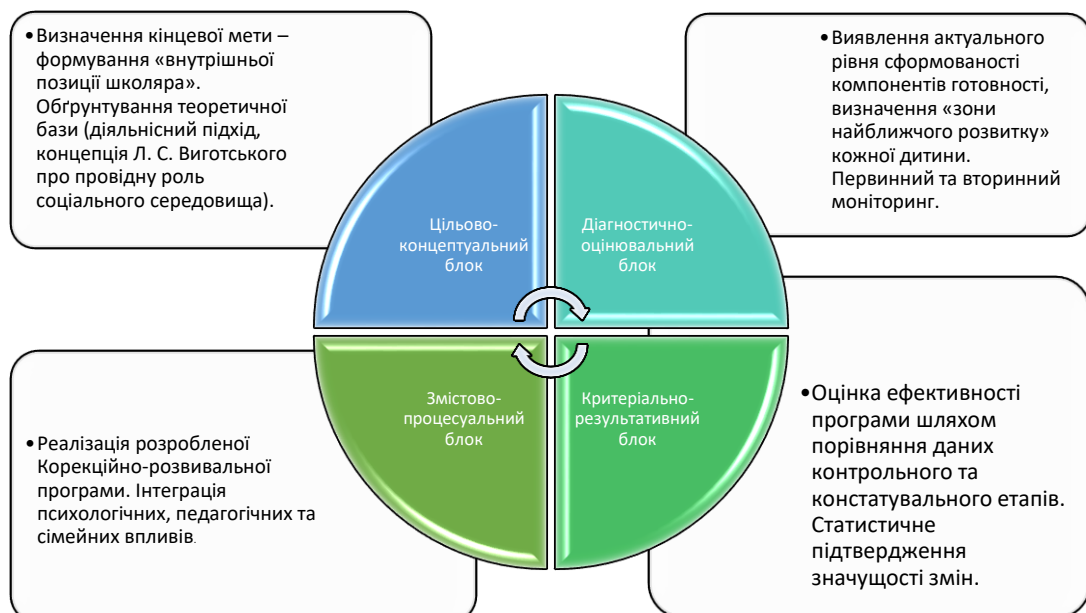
•Визначення кінцевої мети – формування «внутрішньої позиції школяра». Обґрунтування теоретичної бази (діяльнісний підхід, концепція Л. С. Виготського про провідну роль соціального середовища).

•Виявлення актуального рівня сформованості компонентів готовності, визначення «зони найближчого розвитку» кожної дитини. Первинний та вторинний моніторинг.

Цільово-концептуальний блок

Діагностично-оцінювальний блок

Змістово-процесуальний блок

Критеріально-результативний блок

•Реалізація розробленої Корекційно-розвивальної програми. Інтеграція психологічних, педагогічних та сімейних впливів.

•Оцінка ефективності програми шляхом порівняння даних контрольного та констатувального етапів. Статистичне підтвердження значущості змін.